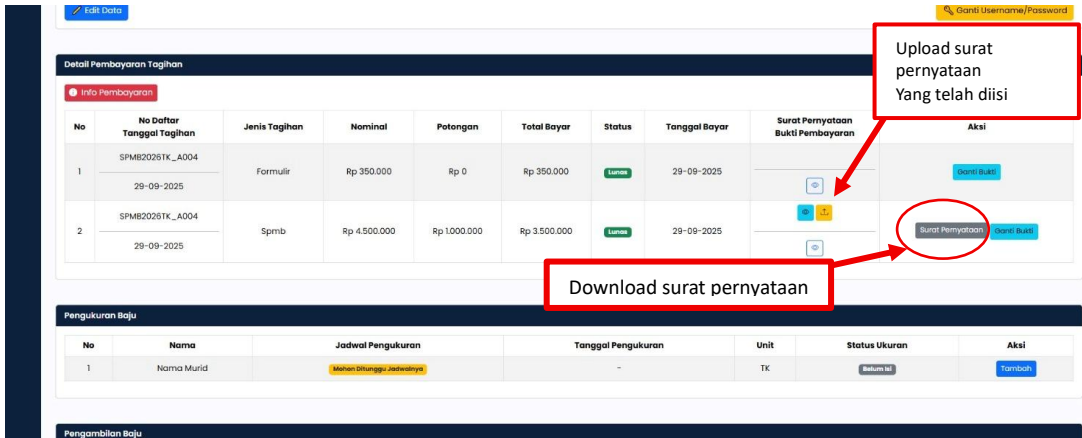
Edit Data

Ganti Username/Password

Detail Pembayaran Tagihan

Info Pembayaran

Upload surat pernyataan Yang telah diisi

| No | No Daftar Tanggal Tagihan | Jenis Tagihan | Nominal | Potongan | Total Bayar | Status | Tanggal Bayar | Surat Pernyataan Bukti Pembayaran | Aksi |
|---|---|---|---|---|---|---|---|---|---|
| 1 | SPMB2026TK_A004 29-09-2025 | Formulir | Rp 350.000 | Rp 0 | Rp 350.000 | Lunas | 29-09-2025 | | Ganti Bukti |
| 2 | SPMB2026TK_A004 29-09-2025 | Spmb | Rp 4.500.000 | Rp 1.000.000 | Rp 3.500.000 | Lunas | 29-09-2025 | | Surat Pernyataan Ganti Bukti |

Download surat pernyataan

Pengukuran Baju

| No | Nama | Jadwal Pengukuran | Tanggal Pengukuran | Unit | Status Ukuran | Aksi |
|---|---|---|---|---|---|---|
| 1 | Nama Murid | Mohon Ditunggu Jadwalnya | - | TK | Belum isi | Tambah |

Pengambilan Baju